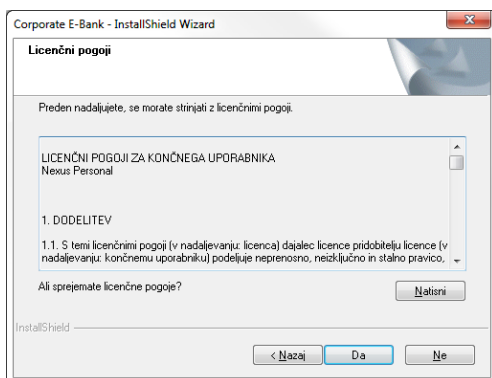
Corporate E-Bank - InstallShield Wizard

Licenčni pogoji

Preden nadaljujete, se morate strinjati z licenčnimi pogoji.

LICENČNI POGOJI ZA KONČNEGA UPORABNIKA
Nexus Personal

1. DODELITEV

1.1. S temi licenčnimi pogoji (v nadaljevanju: licenca) dajalec licence pridobitelju licence (v nadaljevanju: končnemu uporabniku) podeljuje neprenosno, neizključno in stalno pravico,

Ali sprejemate licenčne pogoje?

Natisni

InstallShield

< Nazaj
Da
Ne